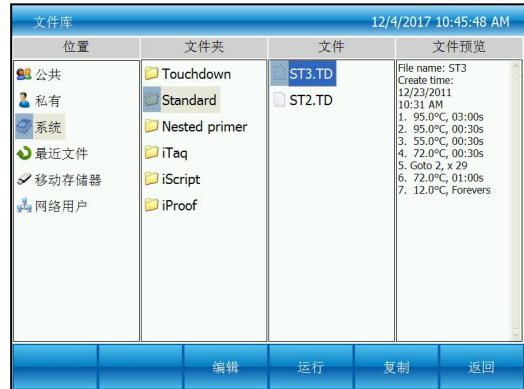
文件库 12/4/2017 10:45:48 AM

位置
公共
私有
系统
最近文件
移动存储器
网络用户

文件夹
Touchdown
Standard
Nested primer
iTaq
iScript
iProof

文件
ST3.TD
ST2.TD

文件预览
File name: ST3
Create time:
12/23/2011
10:31 AM
1. 95.0°C, 03:00s
2. 95.0°C, 00:30s
3. 55.0°C, 00:30s
4. 72.0°C, 00:30s
5. Goto 2, x 29
6. 72.0°C, 01:00s
7. 12.0°C, Forevers

编辑 运行 复制 返回